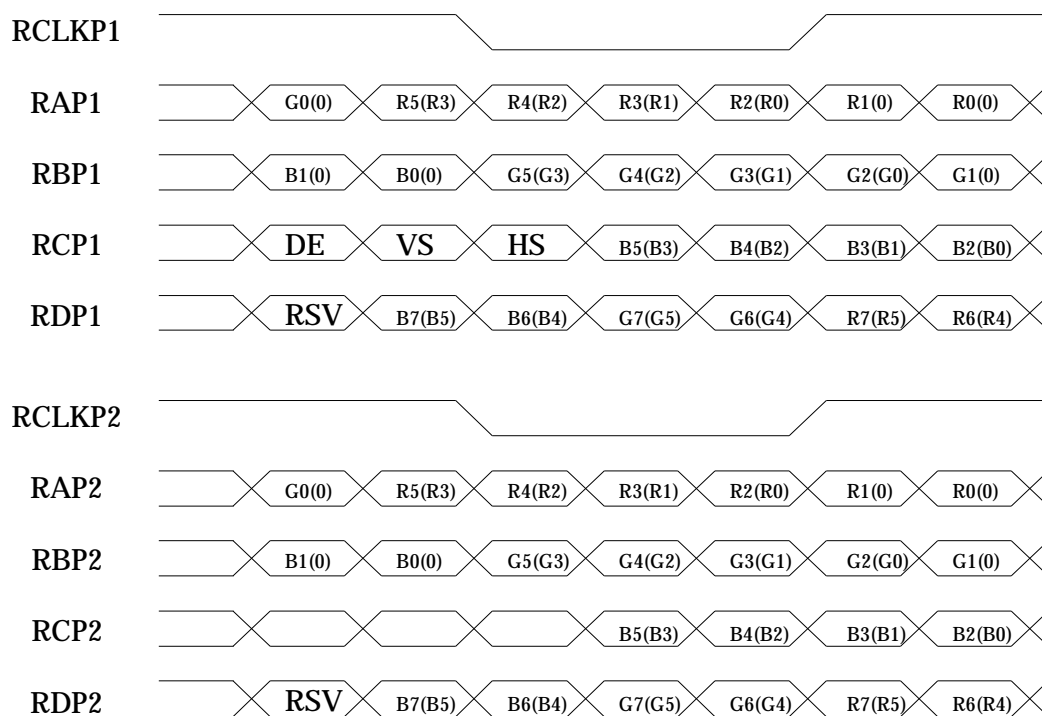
RCLKP1

RAP1 G0(0) R5(R3) R4(R2) R3(R1) R2(R0) R1(0) R0(0)

RBP1 B1(0) B0(0) G5(G3) G4(G2) G3(G1) G2(G0) G1(0)

RCP1 DE VS HS B5(B3) B4(B2) B3(B1) B2(B0)

RDP1 RSV B7(B5) B6(B4) G7(G5) G6(G4) R7(R5) R6(R4)

RCLKP2

RAP2 G0(0) R5(R3) R4(R2) R3(R1) R2(R0) R1(0) R0(0)

RBP2 B1(0) B0(0) G5(G3) G4(G2) G3(G1) G2(G0) G1(0)

RCP2 B5(B3) B4(B2) B3(B1) B2(B0)

RDP2 RSV B7(B5) B6(B4) G7(G5) G6(G4) R7(R5) R6(R4)